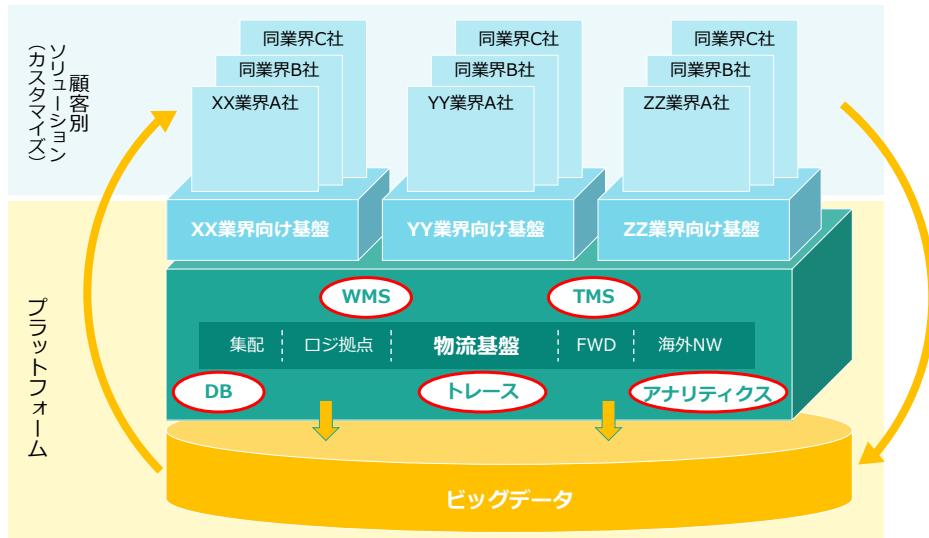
顧客別ソリューション（カスタマイズ）

同業界C社
同業界B社
XX業界A社

同業界C社
同業界B社
YY業界A社

同業界C社
同業界B社
ZZ業界A社

XX業界向け基盤
YY業界向け基盤
ZZ業界向け基盤

プラットフォーム

WMS
TMS

集配
ロジ拠点
物流基盤
FWD
海外NW

DB
トレース
アナリティクス

ビッグデータ